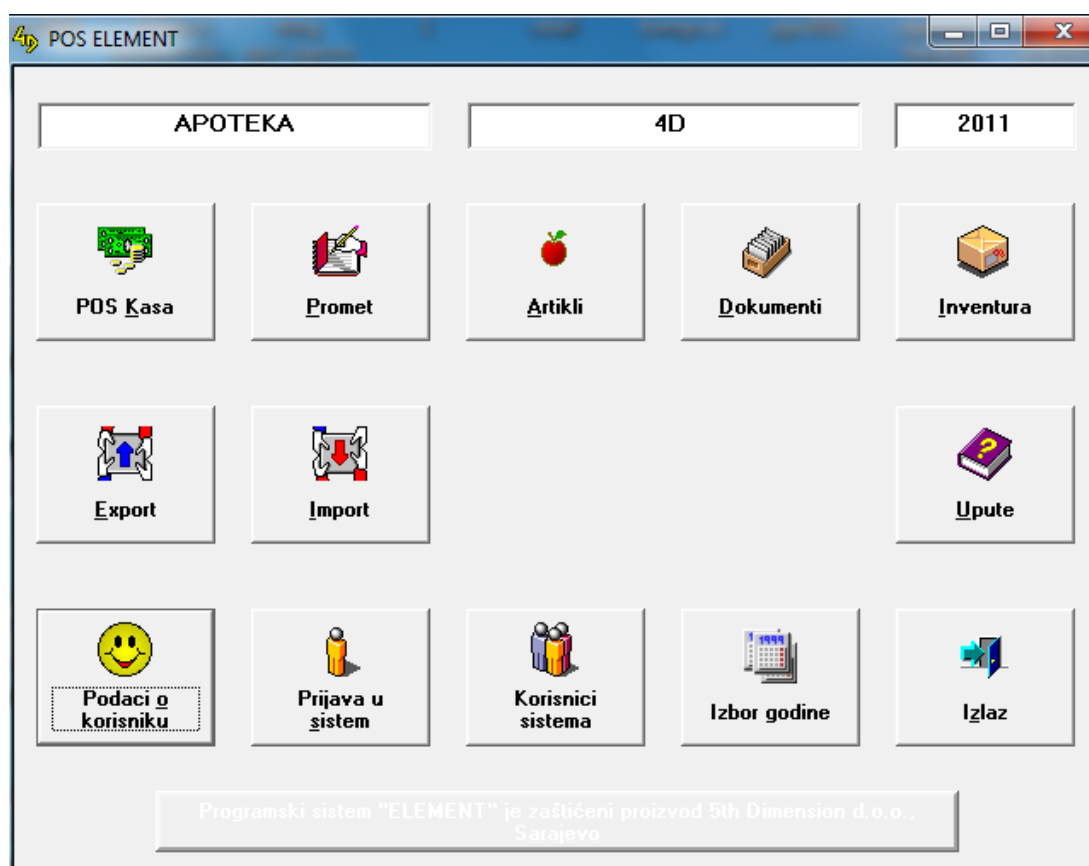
POS ELEMENT

APOTEKA

4D

2011

POS Kasa

Promet

Artikli

Dokumenti

Inventura

Export

Import

Upute

Podaci o korisniku

Prijava u sistem

Korisnici sistema

Izbor godine

Izlaz

Programski sistem "ELEMENT" je zaštićeni proizvod 5th Dimension d.o.o., Sarajevo